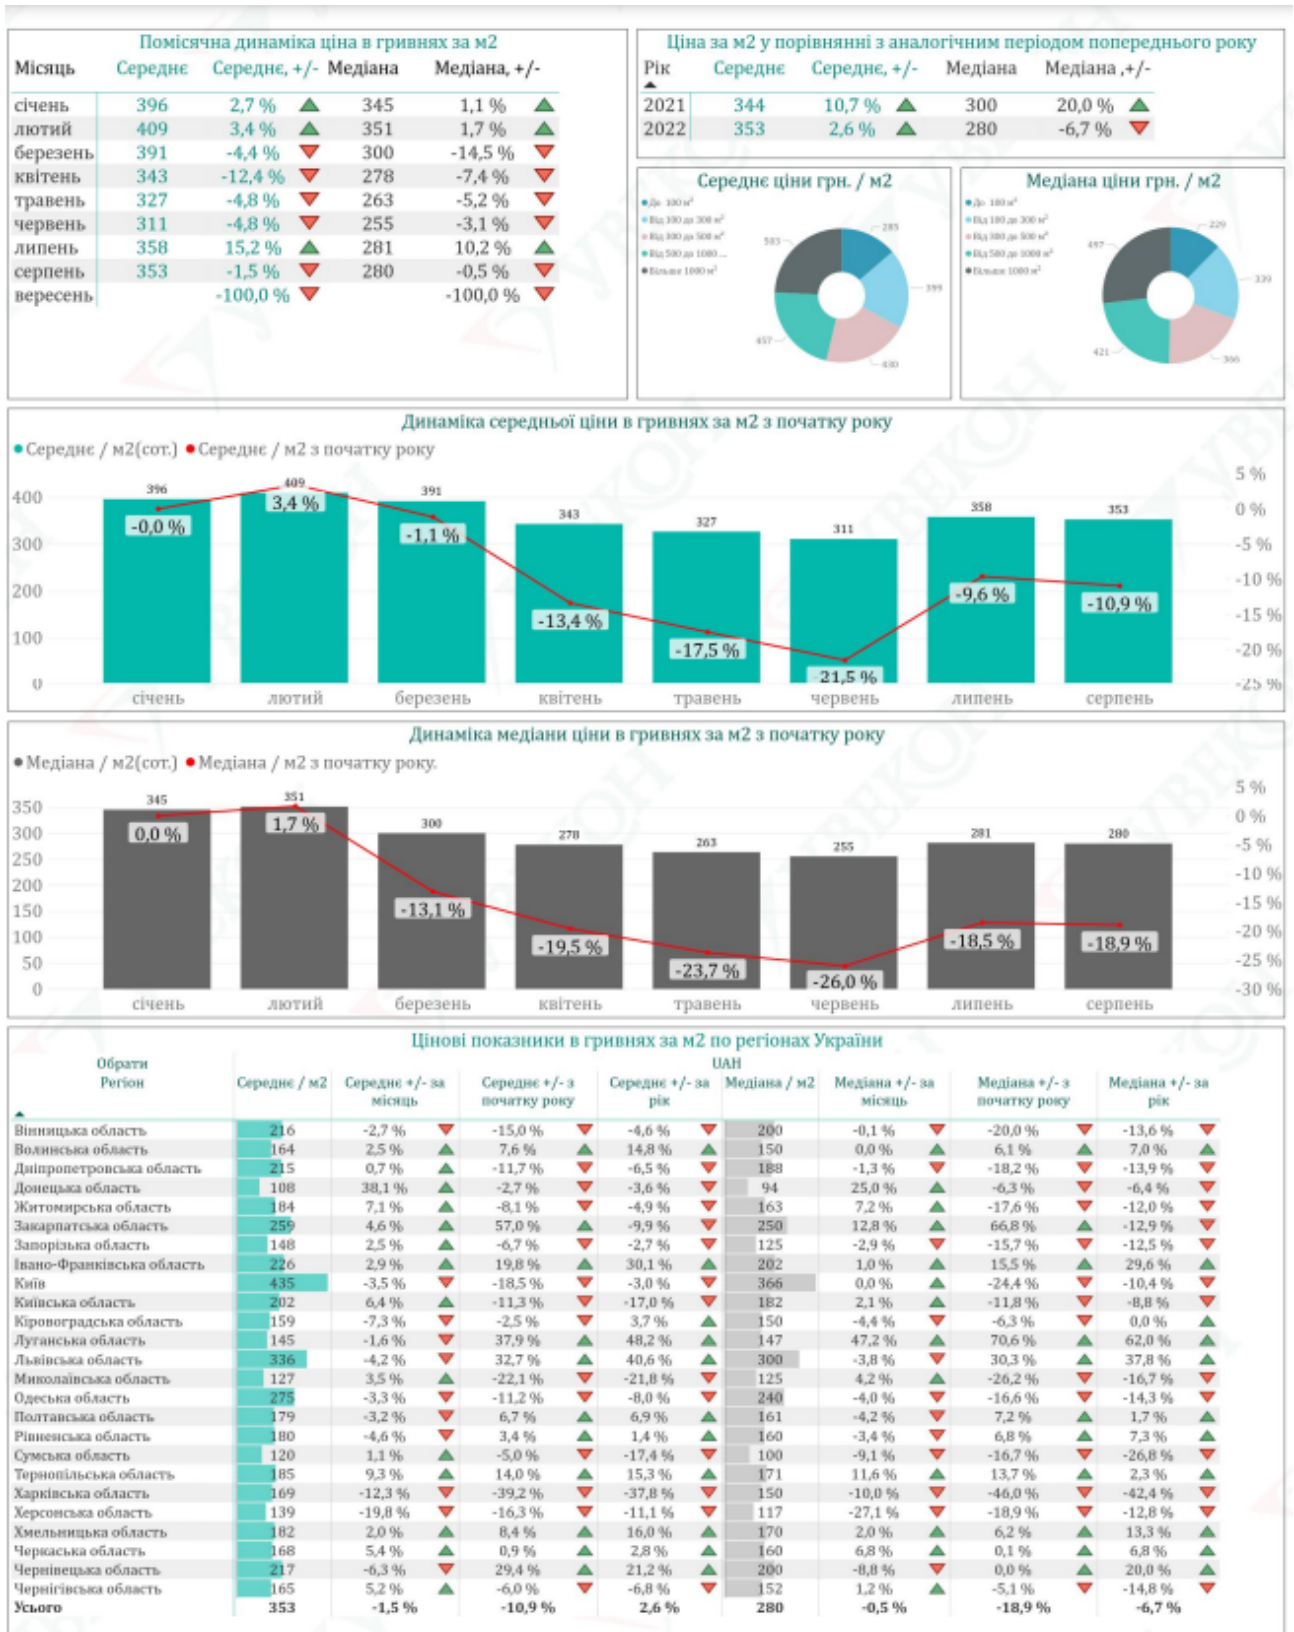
Помісячна динаміка ціна в гривнях за м2

| Місяць | Середнє | Середнє, +/- | Медіана | Медіана, +/- |
|---|---|---|---|---|
| січень | 396 | 2,7 % | 345 | 1,1 % |
| лютий | 409 | 3,4 % | 351 | 1,7 % |
| березень | 391 | -4,4 % | 300 | -14,5 % |
| квітень | 343 | -12,4 % | 278 | -7,4 % |
| травень | 327 | -4,8 % | 263 | -5,2 % |
| червень | 311 | -4,8 % | 255 | -3,1 % |
| липень | 358 | 15,2 % | 281 | 10,2 % |
| серпень | 353 | -1,5 % | 280 | -0,5 % |
| вересень | | -100,0 % | | -100,0 % |

Ціна за м2 у порівнянні з аналогічним періодом попереднього року

| Рік | Середнє | Середнє, +/- | Медіана | Медіана ,+/- |
|---|---|---|---|---|
| 2021 | 344 | 10,7 % | 300 | 20,0 % |
| 2022 | 353 | 2,6 % | 280 | -6,7 % |

Середнє ціни грн. / м2
До 100 м²
Від 100 до 300 м²
Від 300 до 500 м²
Від 500 до 1000 ...
Більше 1000 м²
285
399
430
457
503

Медіана ціни грн. / м2
До 100 м²
Від 100 до 300 м²
Від 300 до 500 м²
Від 500 до 1000 м²
Більше 1000 м²
229
339
366
421
497

Динаміка середньої ціни в гривнях за м2 з початку року
Середнє / м2(сот.) Середнє / м2 з початку року
400 300 200 100 0
396 409 391 343 327 311 358 353
-0,0 % 3,4 % -1,1 % -13,4 % -17,5 % -21,5 % -9,6 % -10,9 %
5 % 0 % -5 % -10 % -15 % -20 % -25 %
січень лютий березень квітень травень червень липень серпень

Динаміка медіани ціни в гривнях за м2 з початку року
Медіана / м2(сот.) Медіана / м2 з початку року
350 300 250 200 150 100 50 0
345 351 300 278 263 255 281 280
0,0 % 1,7 % -13,1 % -19,5 % -23,7 % -26,0 % -18,5 % -18,9 %
5 % 0 % -5 % -10 % -15 % -20 % -25 % -30 %
січень лютий березень квітень травень червень липень серпень

Цінові показники в гривнях за м2 по регіонах України
UAH

| Обрати Регіон | Середнє / м2 | Середнє +/- за місяць | Середнє +/- з початку року | Середнє +/- за рік | Медіана / м2 | Медіана +/- за місяць | Медіана +/- з початку року | Медіана +/- за рік |
|---|---|---|---|---|---|---|---|---|
| Вінницька область | 216 | -2,7 % | -15,0 % | -4,6 % | 200 | -0,1 % | -20,0 % | -13,6 % |
| Волинська область | 164 | 2,5 % | 7,6 % | 14,8 % | 150 | 0,0 % | 6,1 % | 7,0 % |
| Дніпропетровська область | 215 | 0,7 % | -11,7 % | -6,5 % | 188 | -1,3 % | -18,2 % | -13,9 % |
| Донецька область | 108 | 38,1 % | -2,7 % | -3,6 % | 94 | 25,0 % | -6,3 % | -6,4 % |
| Житомирська область | 184 | 7,1 % | -8,1 % | -4,9 % | 163 | 7,2 % | -17,6 % | -12,0 % |
| Закарпатська область | 259 | 4,6 % | 57,0 % | -9,9 % | 250 | 12,8 % | 66,8 % | -12,9 % |
| Запорізька область | 148 | 2,5 % | -6,7 % | -2,7 % | 125 | -2,9 % | -15,7 % | -12,5 % |
| Івано-Франківська область | 226 | 2,9 % | 19,8 % | 30,1 % | 202 | 1,0 % | 15,5 % | 29,6 % |
| Київ | 435 | -3,5 % | -18,5 % | -3,0 % | 366 | 0,0 % | -24,4 % | -10,4 % |
| Київська область | 202 | 6,4 % | -11,3 % | -17,0 % | 182 | 2,1 % | -11,8 % | -8,8 % |
| Кіровоградська область | 159 | -7,3 % | -2,5 % | 3,7 % | 150 | -4,4 % | -6,3 % | 0,0 % |
| Луганська область | 145 | -1,6 % | 37,9 % | 48,2 % | 147 | 47,2 % | 70,6 % | 62,0 % |
| Львівська область | 336 | -4,2 % | 32,7 % | 40,6 % | 300 | -3,8 % | 30,3 % | 37,8 % |
| Миколаївська область | 127 | 3,5 % | -22,1 % | -21,8 % | 125 | 4,2 % | -26,2 % | -16,7 % |
| Одеська область | 275 | -3,3 % | -11,2 % | -8,0 % | 240 | -4,0 % | -16,6 % | -14,3 % |
| Полтавська область | 179 | -3,2 % | 6,7 % | 6,9 % | 161 | -4,2 % | 7,2 % | 1,7 % |
| Рівненська область | 180 | -4,6 % | 3,4 % | 1,4 % | 160 | -3,4 % | 6,8 % | 7,3 % |
| Сумська область | 120 | 1,1 % | -5,0 % | -17,4 % | 100 | -9,1 % | -16,7 % | -26,8 % |
| Тернопільська область | 185 | 9,3 % | 14,0 % | 15,3 % | 171 | 11,6 % | 13,7 % | 2,3 % |
| Харківська область | 169 | -12,3 % | -39,2 % | -37,8 % | 150 | -10,0 % | -46,0 % | -42,4 % |
| Херсонська область | 139 | -19,8 % | -16,3 % | -11,1 % | 117 | -27,1 % | -18,9 % | -12,8 % |
| Хмельницька область | 182 | 2,0 % | 8,4 % | 16,0 % | 170 | 2,0 % | 6,2 % | 13,3 % |
| Черкаська область | 168 | 5,4 % | 0,9 % | 2,8 % | 160 | 6,8 % | 0,1 % | 6,8 % |
| Чернівецька область | 217 | -6,3 % | 29,4 % | 21,2 % | 200 | -8,8 % | 0,0 % | 20,0 % |
| Чернігівська область | 165 | 5,2 % | -6,0 % | -6,8 % | 152 | 1,2 % | -5,1 % | -14,8 % |
| Усього | 353 | -1,5 % | -10,9 % | 2,6 % | 280 | -0,5 % | -18,9 % | -6,7 % |

УБЕКОН